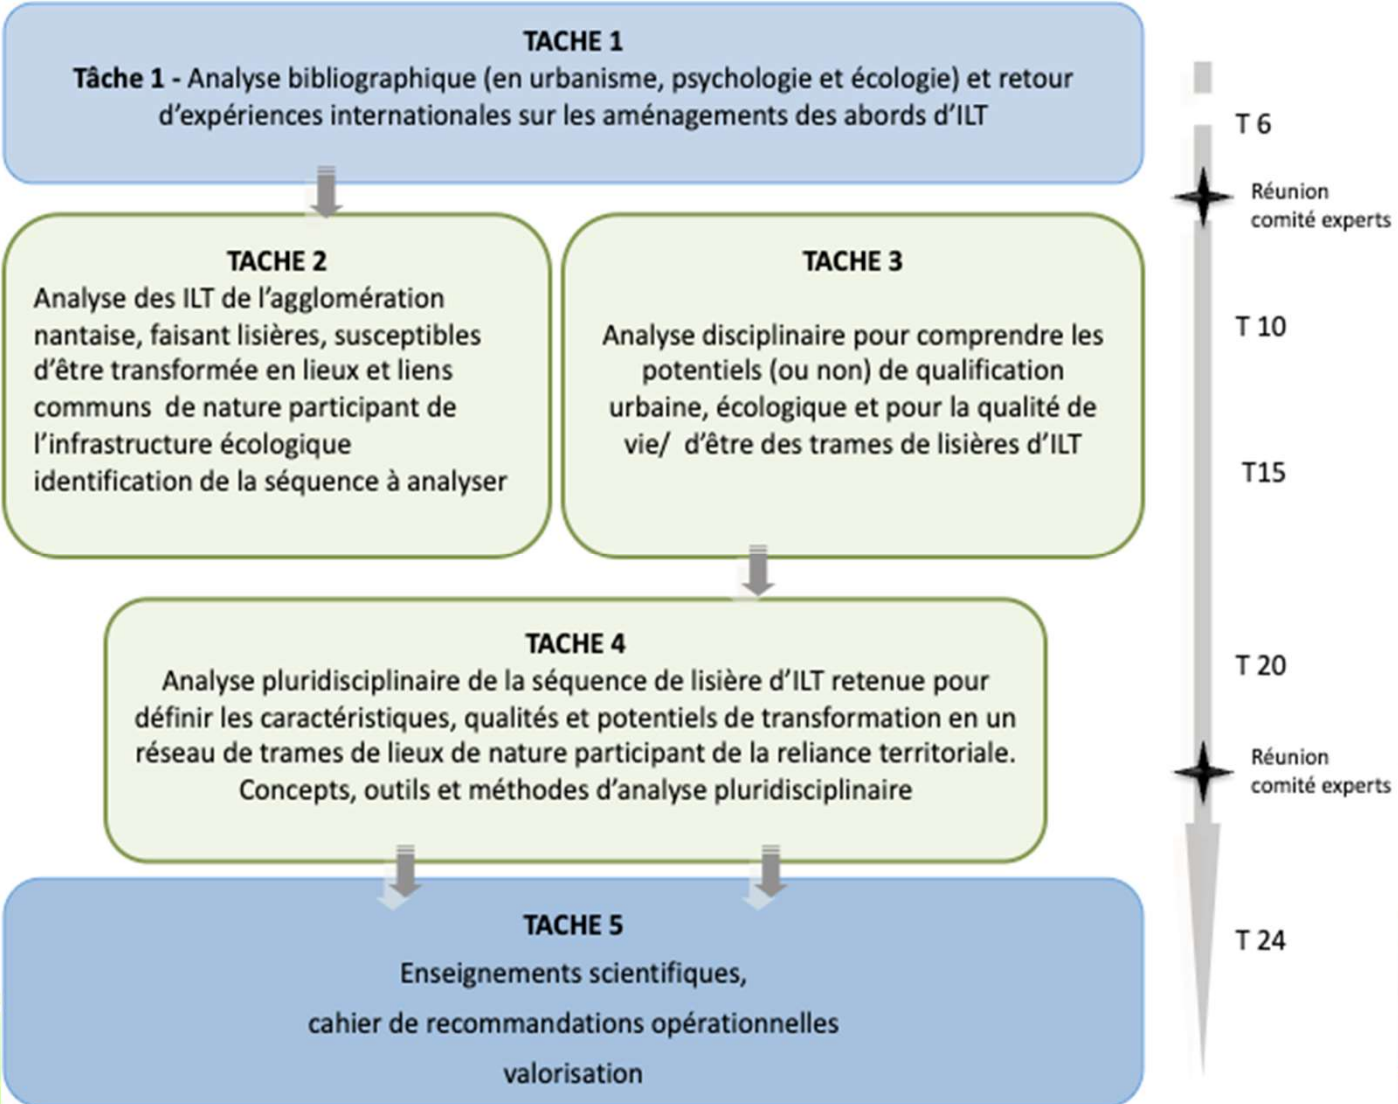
TACHE 1
Tâche 1 - Analyse bibliographique (en urbanisme, psychologie et écologie) et retour d'expériences internationales sur les aménagements des abords d'ILT

TACHE 2
Analyse des ILT de l'agglomération nantaise, faisant lisières, susceptibles d'être transformée en lieux et liens communs de nature participant de l'infrastructure écologique identification de la séquence à analyser

TACHE 3
Analyse disciplinaire pour comprendre les potentiels (ou non) de qualification urbaine, écologique et pour la qualité de vie/ d'être des trames de lisières d'ILT

TACHE 4
Analyse pluridisciplinaire de la séquence de lisière d'ILT retenue pour définir les caractéristiques, qualités et potentiels de transformation en un réseau de trames de lieux de nature participant de la reliance territoriale.
Concepts, outils et méthodes d'analyse pluridisciplinaire

TACHE 5
Enseignements scientifiques,
cahier de recommandations opérationnelles
valorisation

T 6
Réunion comité experts
T 10
T15
T 20
Réunion comité experts
T 24